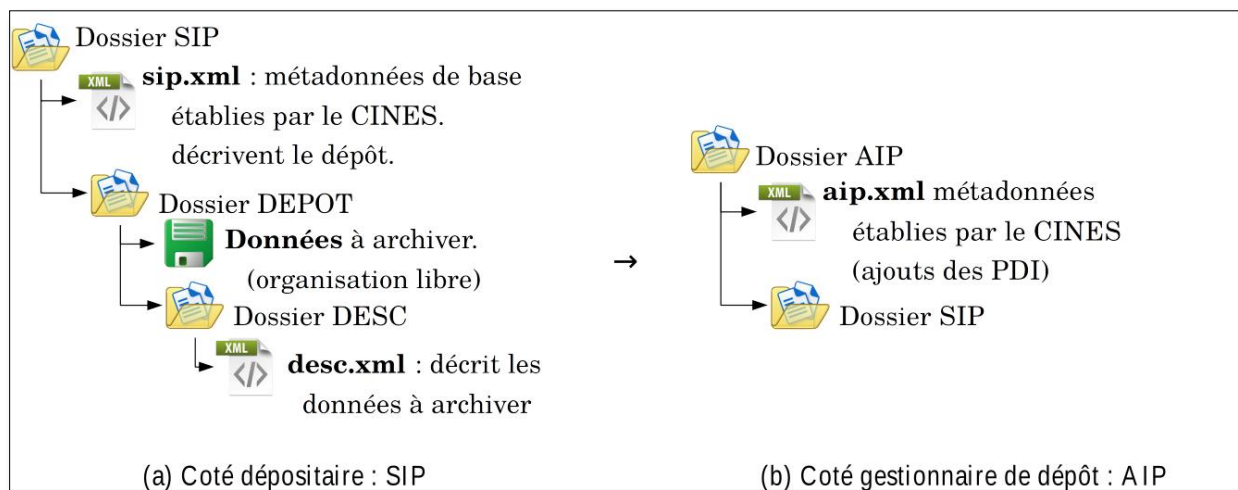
Dossier SIP

XML </> **sip.xml** : métadonnées de base établies par le CINES. décrivent le dépôt.

Dossier DEPOT

**Données** à archiver. (organisation libre)

Dossier DESC

XML </> **desc.xml** : décrit les données à archiver

→

Dossier AIP

XML </> **aip.xml** métadonnées établies par le CINES (ajouts des PDI)

Dossier SIP

(a) Coté dépositaire : SIP

(b) Coté gestionnaire de dépôt : AIP